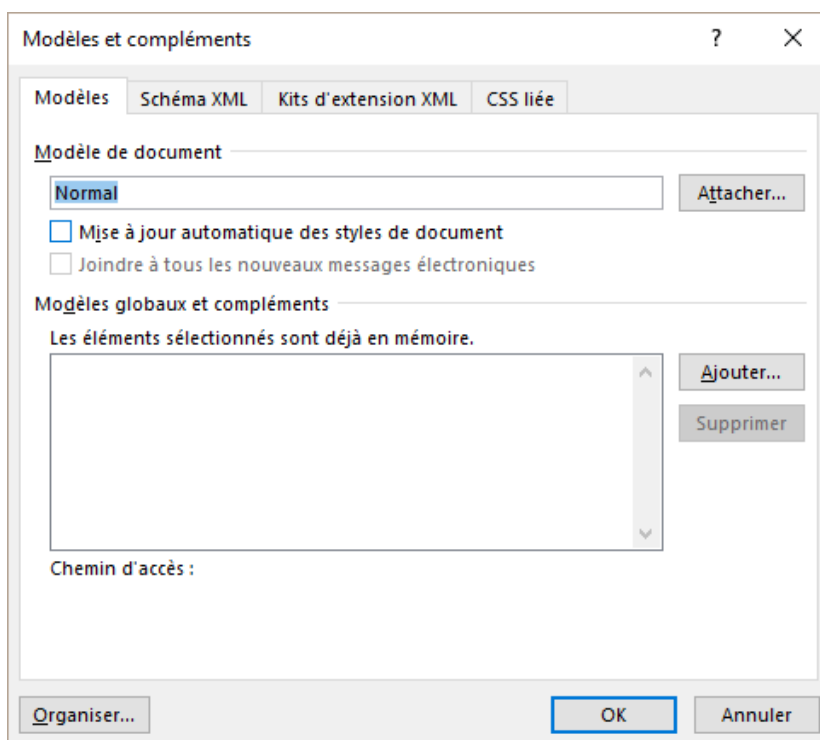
Modèles et compléments

?

X

Modèles

Schéma XML

Kits d'extension XML

CSS liée

Modèle de document

Normal

Attacher...

Mise à jour automatique des styles de document

Joindre à tous les nouveaux messages électroniques

Modèles globaux et compléments

Les éléments sélectionnés sont déjà en mémoire.

Ajouter...

Supprimer

Chemin d'accès :

Organiser...

OK

Annuler